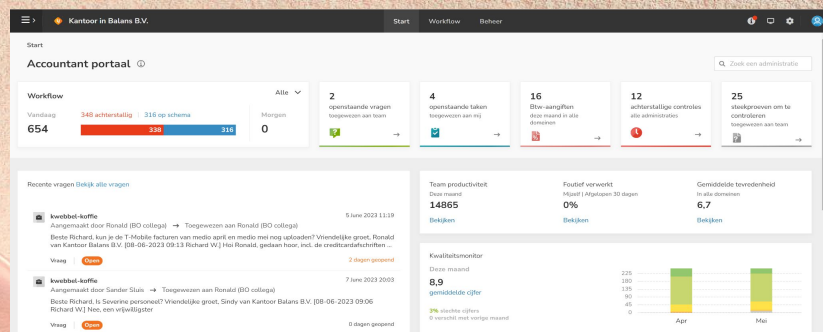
Kantoor in Balans B.V.

Start Workflow Beheer

Start

Accountant portaal ⓘ

Zoek een administratie

Workflow

Alle

Vandaag
654

348 achterstallig 316 op schema

338 316

Morgen
0

2
openstaande vragen
toegewezen aan team

4
openstaande taken
toegewezen aan mij

16
Btw-aangiften
deze maand in alle domeinen

12
achterstallige controles
alle administraties

25
steekproeven om te controleren
toegewezen aan team

Recente vragen Bekijk alle vragen

kwebbel-koffie
Aangemaakt door Ronald (BO collega) → Toegewezen aan Ronald (BO collega)
5 June 2023 11:19
Beste Richard, kun je de T-Mobile facturen van medio april en medio mei nog uploaden? Vriendelijke groet, Ronald van Kantoor Balans B.V. [08-06-2023 09:13 Richard W.] Hoi Ronald, gedaan hoor, incl. de creditcardafschriften ...
Vraag Open
2 dagen geopend

kwebbel-koffie
Aangemaakt door Sander Sluis → Toegewezen aan Ronald (BO collega)
7 June 2023 20:03
Beste Richard, Is Severine personeel? Vriendelijke groet, Sindy van Kantoor Balans B.V. [08-06-2023 09:06 Richard W.] Nee, een vrijwilligster
Vraag Open
0 dagen geopend

Team productiviteit
Deze maand
14865
Bekijken

Foutief verwerkt
Mijzelf | Afgelopen 30 dagen
0%
Bekijken

Gemiddelde tevredenheid
In alle domeinen
6,7
Bekijken

Kwaliteitsmonitor
Deze maand
8,9
gemiddelde cijfer
3% slechte cijfers
0 verschil met vorige maand

225
180
135
90
45
0
Apr
Mei